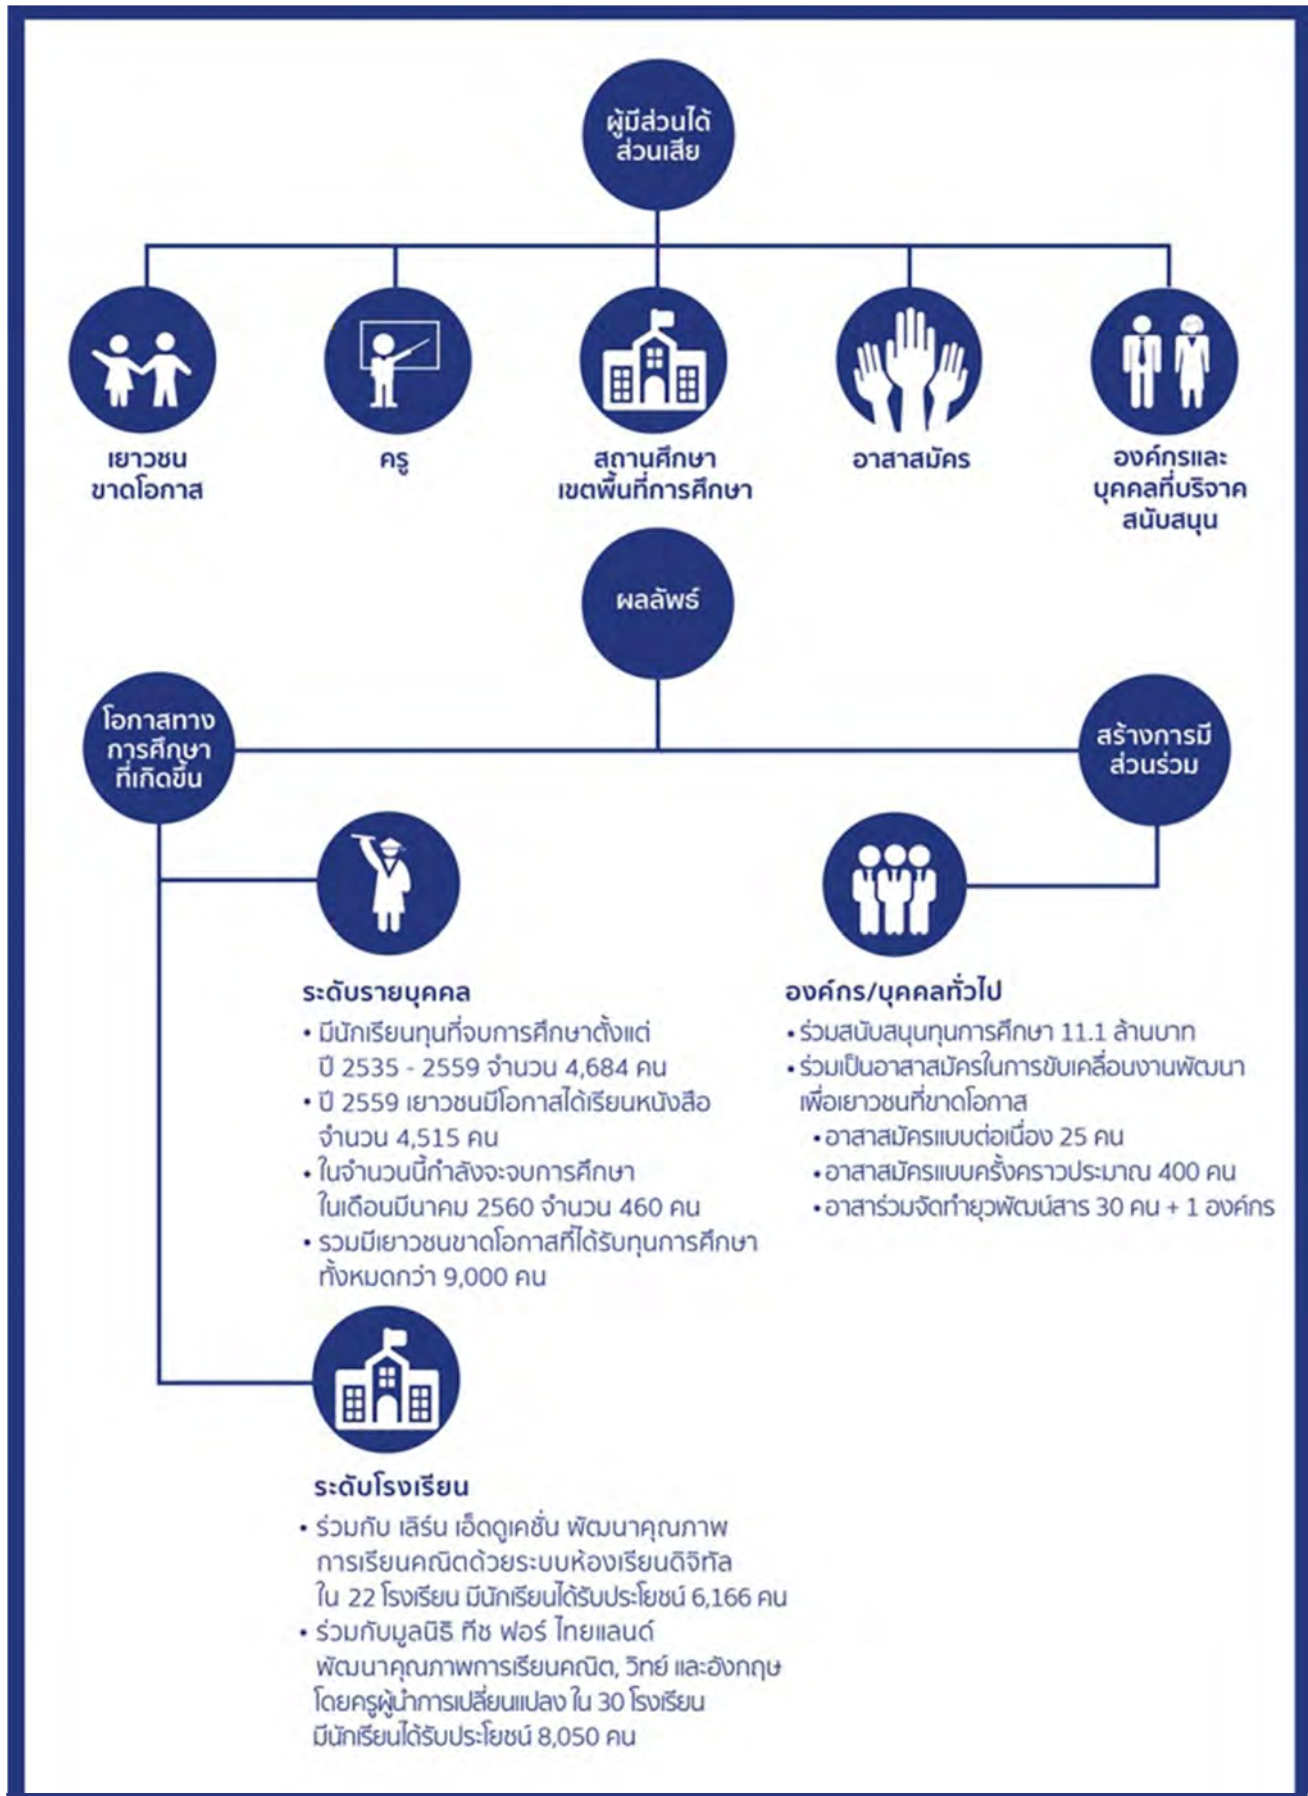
ผู้มีส่วนได้ส่วนเสีย

เยาวชนขาดโอกาส

ครู

สถานศึกษา เขตพื้นที่การศึกษา

อาสาสมัคร

องค์กรและบุคคลที่บริจาคสนับสนุน

ผลลัพธ์

โอกาสทางการศึกษาที่เกิดขึ้น

สร้างการมีส่วนร่วม

ระดับรายบุคคล

• มีนักเรียนทุนที่จบการศึกษาตั้งแต่ ปี 2535 - 2559 จำนวน 4,684 คน
• ปี 2559 เยาวชนมีโอกาสได้เรียนหนังสือ จำนวน 4,515 คน
• ในจำนวนนี้กำลังจะจบการศึกษา ในเดือนมีนาคม 2560 จำนวน 460 คน
• รวมมีเยาวชนขาดโอกาสที่ได้รับทุนการศึกษา ทั้งหมดกว่า 9,000 คน

องค์กร/บุคคลทั่วไป

• ร่วมสนับสนุนทุนการศึกษา 11.1 ล้านบาท
• ร่วมเป็นอาสาสมัครในการขับเคลื่อนงานพัฒนา เพื่อเยาวชนที่ขาดโอกาส
• อาสาสมัครแบบต่อเนื่อง 25 คน
• อาสาสมัครแบบครั้งคราวประมาณ 400 คน
• อาสาร่วมจัดทำยุวพัฒน์สาร 30 คน + 1 องค์กร

ระดับโรงเรียน

• ร่วมกับ เลิร์น เอ็ดดูเคชั่น พัฒนาคุณภาพการเรียนคณิตด้วยระบบห้องเรียนดิจิทัล ใน 22 โรงเรียน มีนักเรียนได้รับประโยชน์ 6,166 คน
• ร่วมกับมูลนิธิ ทีช ฟอร์ ไทยแลนด์ พัฒนาคุณภาพการเรียนคณิต, วิทย์ และอังกฤษ โดยครูผู้นำการเปลี่ยนแปลง ใน 30 โรงเรียน มีนักเรียนได้รับประโยชน์ 8,050 คน